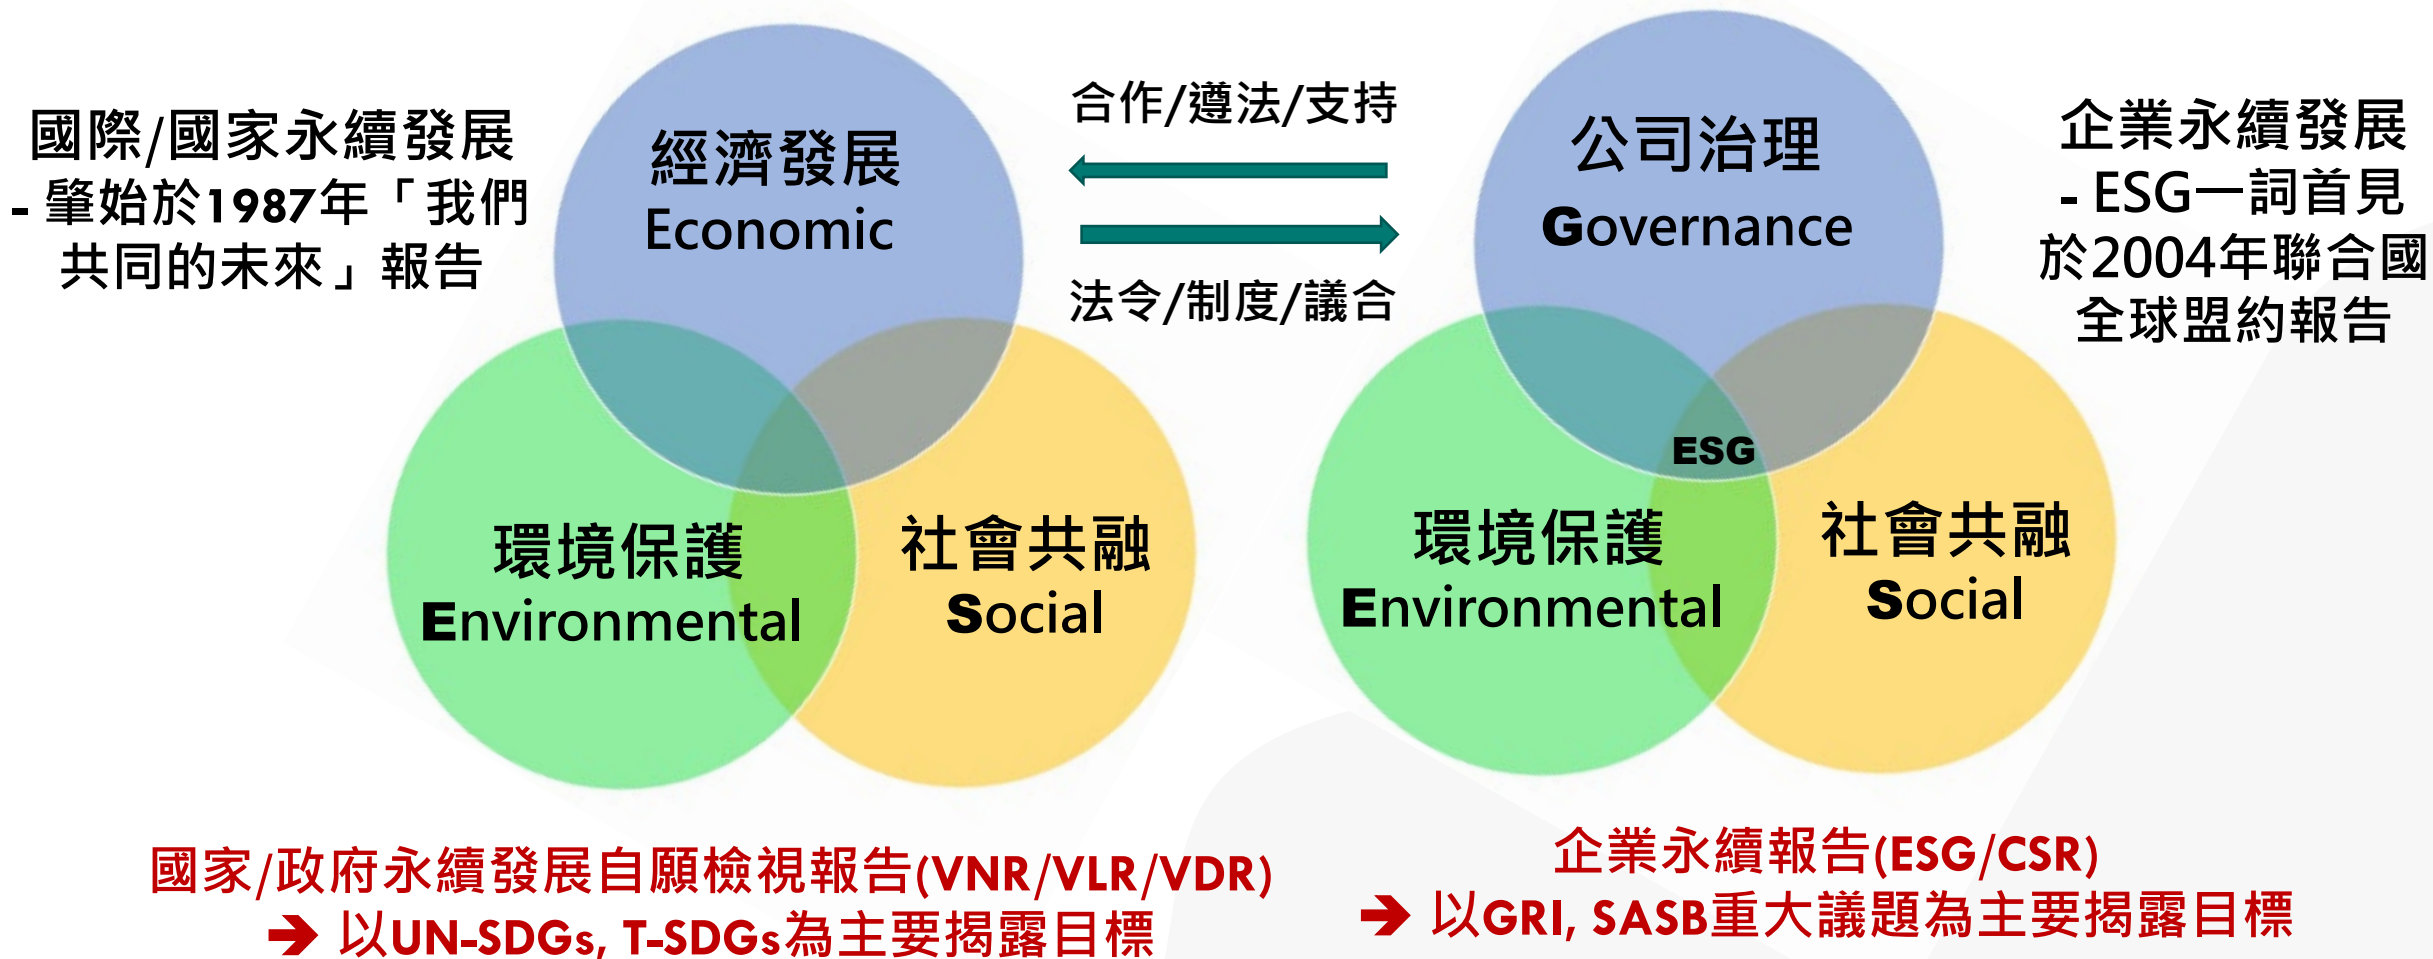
國際/國家永續發展
- 肇始於1987年「我們共同的未來」報告

經濟發展
Economic

環境保護
Environmental

社會共融
Social

合作/遵法/支持

法令/制度/議合

公司治理
Governance

企業永續發展
- ESG一詞首見於2004年聯合國全球盟約報告

ESG

環境保護
Environmental

社會共融
Social

國家/政府永續發展自願檢視報告(VNR/VLR/VDR)
➔ 以UN-SDGs, T-SDGs為主要揭露目標

企業永續報告(ESG/CSR)
➔ 以GRI, SASB重大議題為主要揭露目標